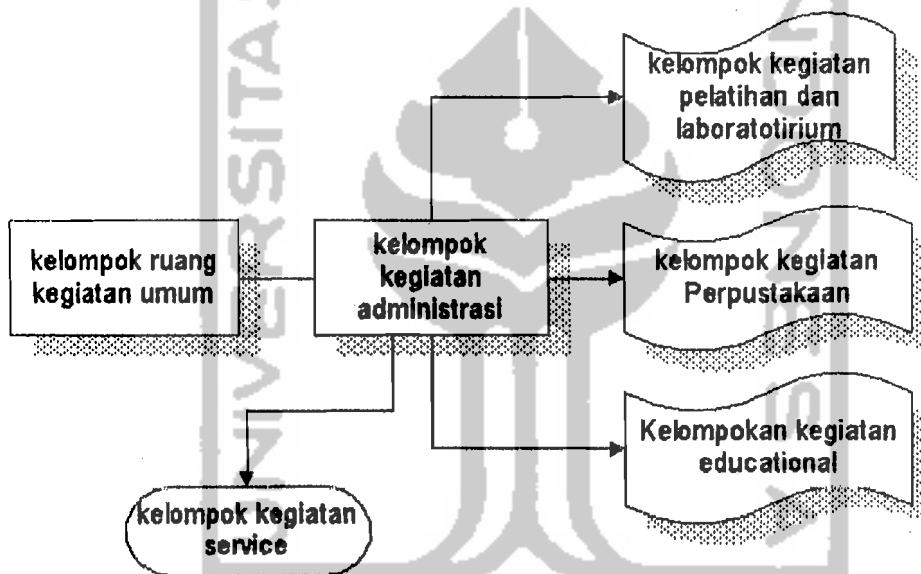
kelompok kegiatan pelatihan dan laboratotirium

kelompok ruang kegiatan umum

kelompok kegiatan administrasi

kelompok kegiatan Perpustakaan

Kelompokan kegiatan educational

kelompok kegiatan service